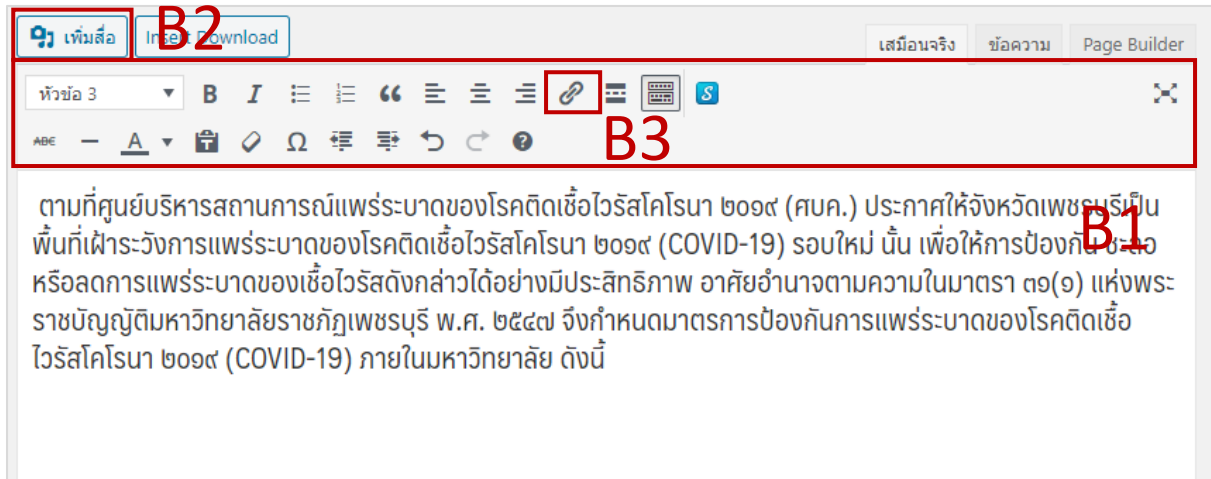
เพิ่มสื่อ B2 Insert Download

เสมือนจริง ข้อความ Page Builder

หัวข้อ 3

B3

ตามที่ศูนย์บริหารสถานการณ์แพร่ระบาดของโรคติดเชื้อไวรัสโคโรนา ๒๐๑๙ (ศบค.) ประกาศให้จังหวัดเพชรบุรีเป็น B1 พื้นที่เฝ้าระวังการแพร่ระบาดของโรคติดเชื้อไวรัสโคโรนา ๒๐๑๙ (COVID-19) รอบใหม่ นั้น เพื่อให้การป้องกัน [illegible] หรือลดการแพร่ระบาดของเชื้อไวรัสดังกล่าวได้อย่างมีประสิทธิภาพ อาศัยอำนาจตามความในมาตรา ๓๑(๑) แห่งพระราชบัญญัติมหาวิทยาลัยราชภัฏเพชรบุรี พ.ศ. ๒๕๔๗ จึงกำหนดมาตรการป้องกันการแพร่ระบาดของโรคติดเชื้อไวรัสโคโรนา ๒๐๑๙ (COVID-19) ภายในมหาวิทยาลัย ดังนี้